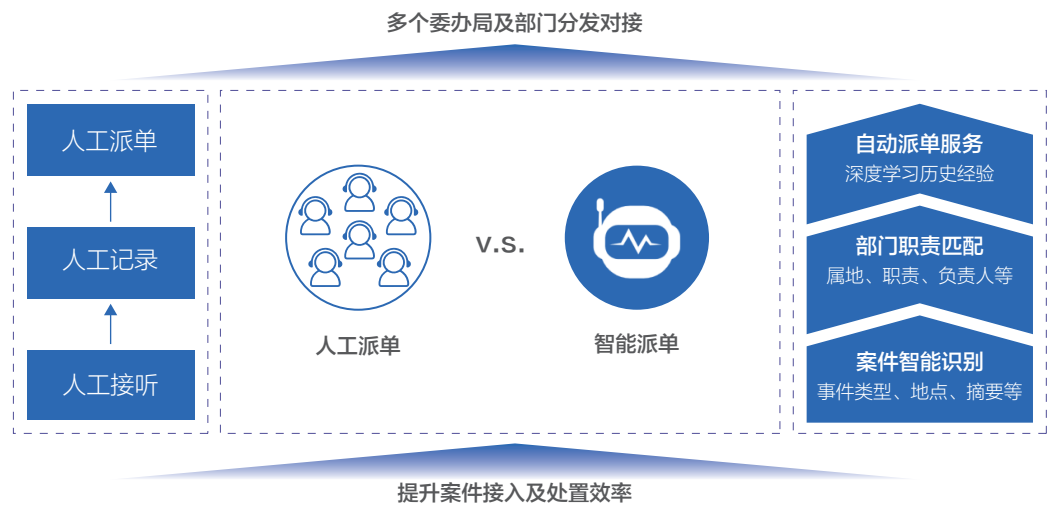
多个委办局及部门分发对接

人工派单

人工记录

人工接听

人工派单

v.s.

智能派单

自动派单服务
深度学习历史经验

部门职责匹配
属地、职责、负责人等

案件智能识别
事件类型、地点、摘要等

提升案件接入及处置效率